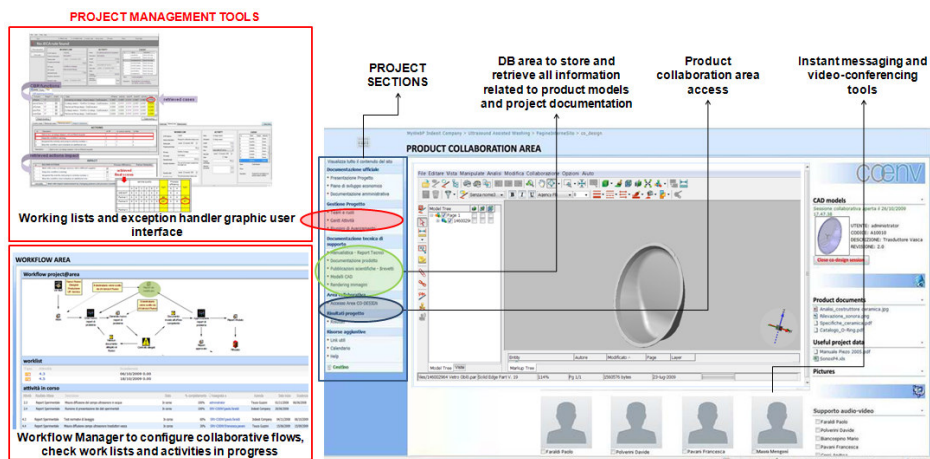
PROJECT MANAGEMENT TOOLS

Working lists and exception handler graphic user interface

WORKFLOW AREA

Workflow project@area

worklist

attività in corso

Workflow Manager to configure collaborative flows, check work lists and activities in progress

PROJECT SECTIONS

DB area to store and retrieve all information related to product models and project documentation

Product collaboration area access

Instant messaging and video-conferencing tools

PRODUCT COLLABORATION AREA

Documentazione ufficiale

Gestione Progetto

Documentazione tecnica di supporto

Risultati progetto

Risorse aggiuntive

File Editare Vista Manipolare Analisi Modifica Collaborazione Opzioni Aiuto

Model Tree

CAD models

UTENTE: administrator
CODICE: A10010
DESCRIZIONE: Trasduttore Vasca
REVISIONE: 2.0

Close co-design session

Product documents

Useful project data

Pictures

Supporto audio-video

Faraldi Paolo
Polverini Davide
Biancospino Mario
Pavani Francesca

Faraldi Paolo
Polverini Davide
Pavani Francesca
Mauro Mengoni